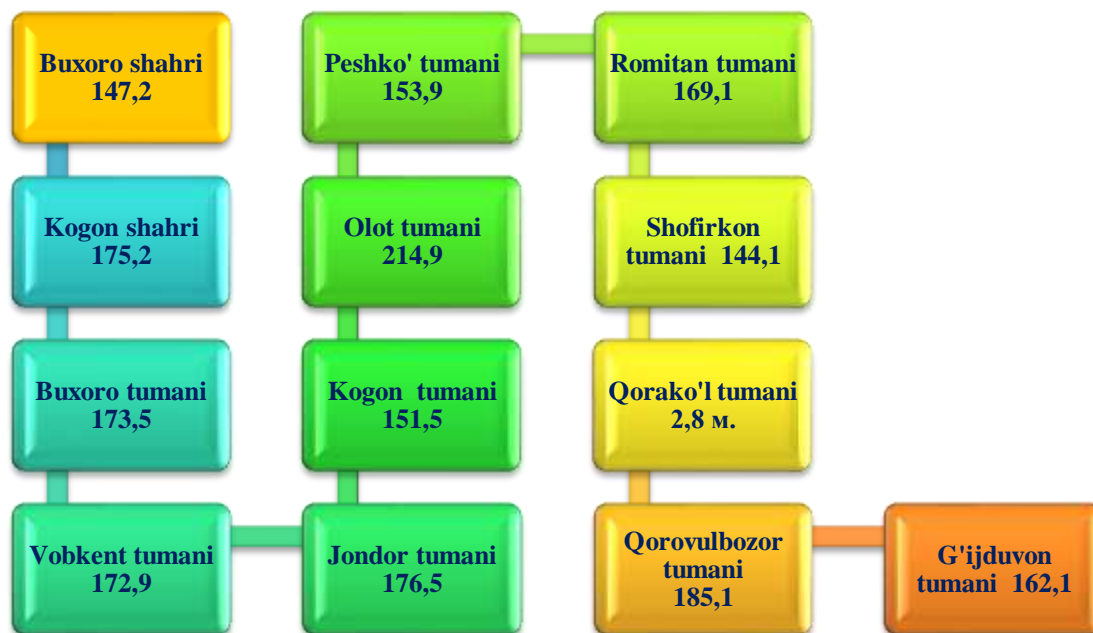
Buxoro shahri
147,2

Kogon shahri
175,2

Buxoro tumani
173,5

Vobkent tumani
172,9

Jondor tumani
176,5

Kogon tumani
151,5

Olot tumani
214,9

Peshko' tumani
153,9

Romitan tumani
169,1

Shofirkon tumani 144,1

Qorako'l tumani
2,8 м.

Qorovulbozor tumani
185,1

G'ijduvon tumani 162,1